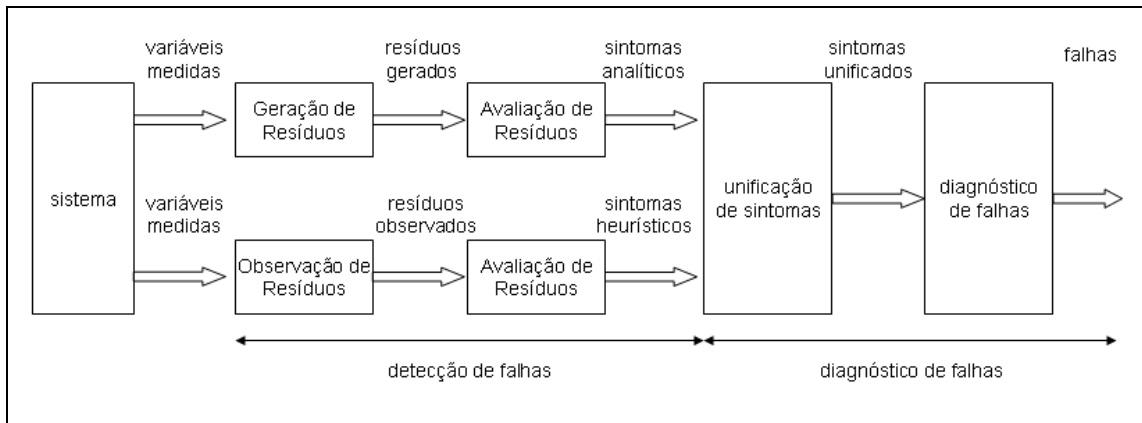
variáveis medidas

resíduos gerados

sintomas analíticos

sintomas unificados

falhas

Geração de Resíduos

Avaliação de Resíduos

sistema

variáveis medidas

resíduos observados

sintomas heurísticos

unificação de sintomas

diagnóstico de falhas

Observação de Resíduos

Avaliação de Resíduos

detecção de falhas

diagnóstico de falhas